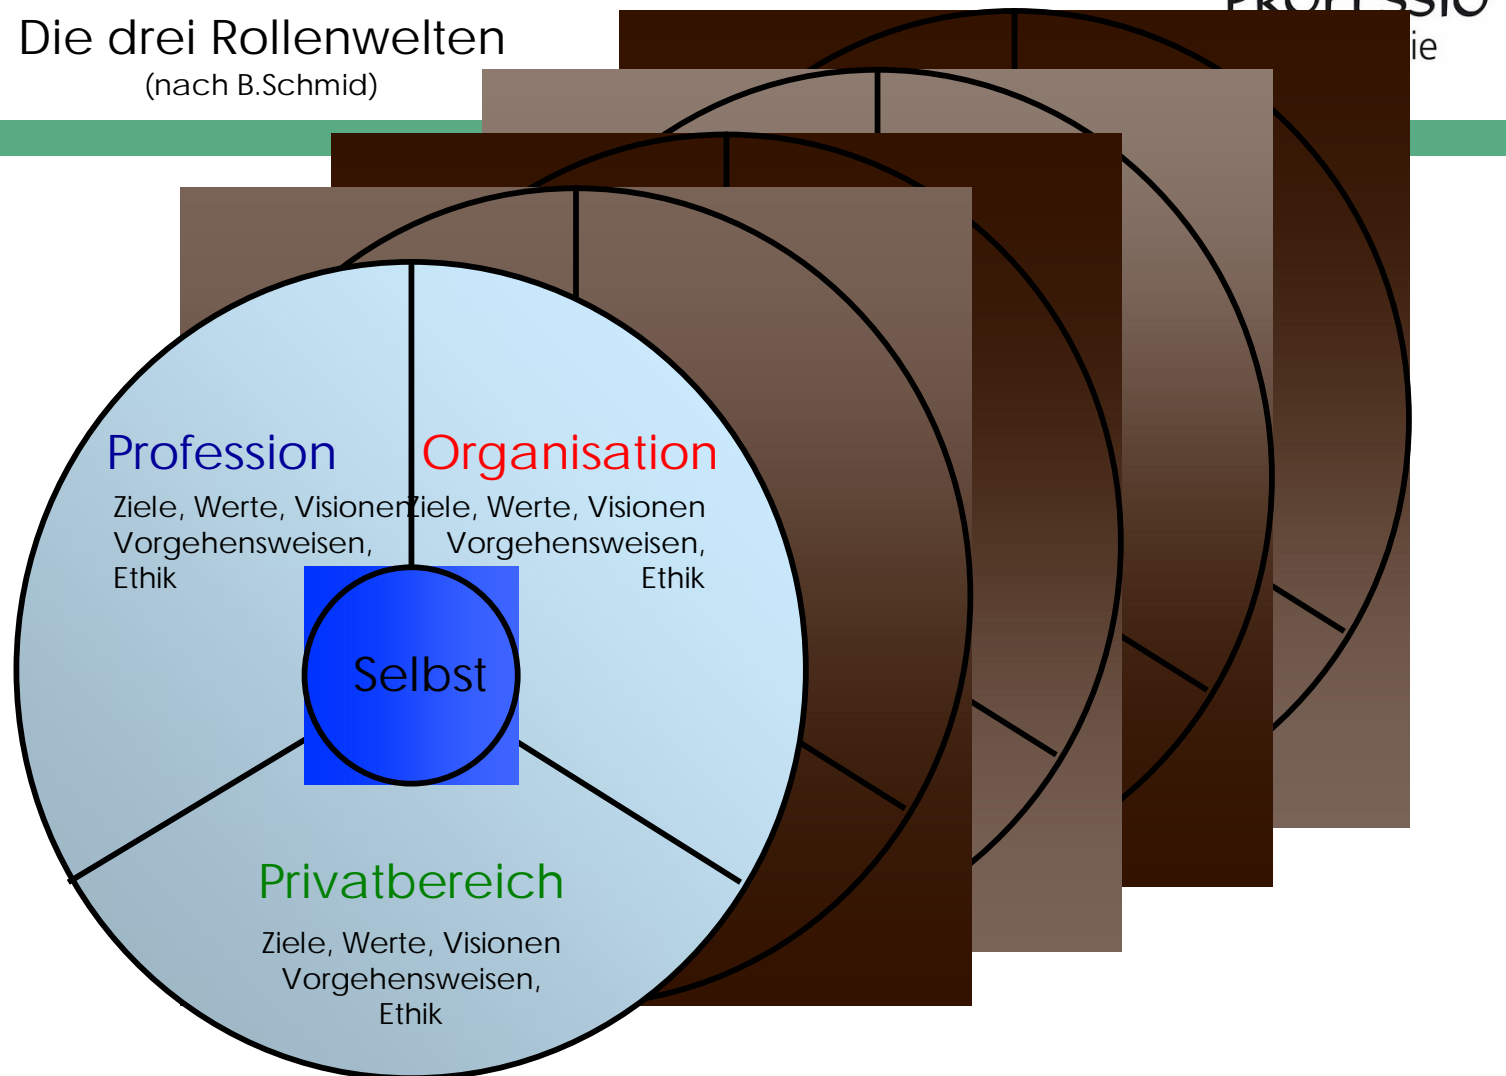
Die drei Rollenwelten
(nach B.Schmid)

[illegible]
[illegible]ie

Profession
Ziele, Werte, Visionen
Vorgehensweisen,
Ethik

Organisation
Ziele, Werte, Visionen
Vorgehensweisen,
Ethik

Selbst

Privatbereich
Ziele, Werte, Visionen
Vorgehensweisen,
Ethik